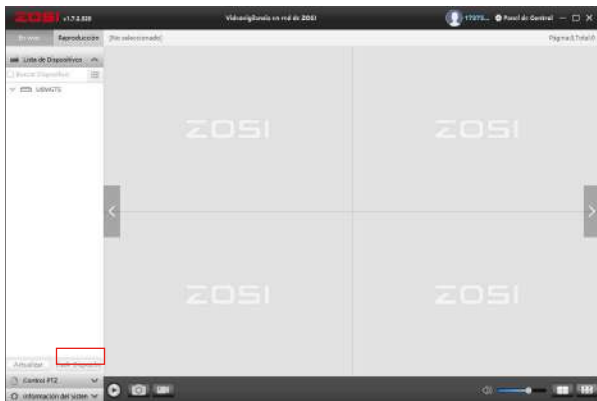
ZOSI v1.7.2.320

Videovigilancia en red de ZOSI

17975... Panel de Control

En vivo Reproducción [No seleccionado] Página 1(Total:1)

Lista de Dispositivos

Buscar Dispositivo

U8W67S

ZOSI

ZOSI

ZOSI

ZOSI

Actualizar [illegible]

Control PTZ

Información del sistem